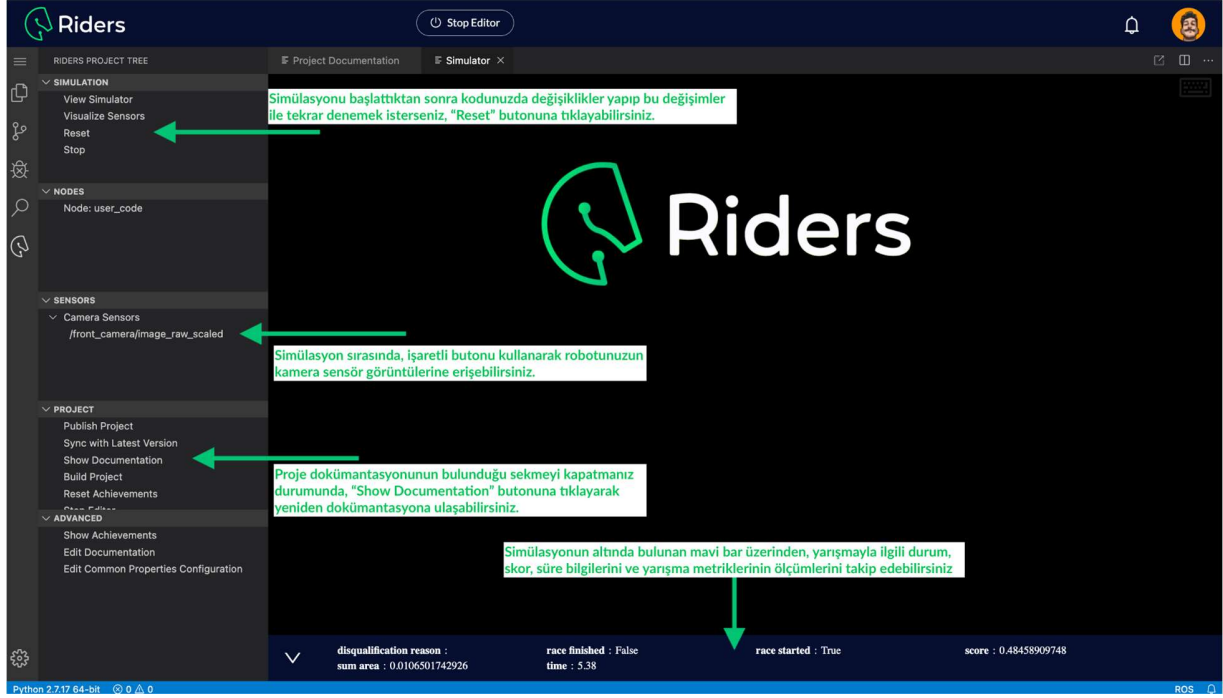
Riders

Stop Editor

RIDERS PROJECT TREE

SIMULATION
View Simulator
Visualize Sensors
Reset
Stop

NODES
Node: user_code

SENSORS
Camera Sensors
/front_camera/image_raw_scaled

PROJECT
Publish Project
Sync with Latest Version
Show Documentation
Build Project
Reset Achievements
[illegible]

ADVANCED
Show Achievements
Edit Documentation
Edit Common Properties Configuration

Project Documentation
Simulator

Simülasyonu başlattıktan sonra kodunuzda değişiklikler yapıp bu değişimler ile tekrar denemek isterseniz, "Reset" butonuna tıklayabilirsiniz.

Riders

Simülasyon sırasında, işaretli butonu kullanarak robotunuzun kamera sensör görüntülerine erişebilirsiniz.

Proje dokümantasyonunun bulunduğu sekmeyi kapatmanız durumunda, "Show Documentation" butonuna tıklayarak yeniden dokümantasyona ulaşabilirsiniz.

Simülasyonun altında bulunan mavi bar üzerinden, yarışmayla ilgili durum, skor, süre bilgilerini ve yarışma metriklerinin ölçümlerini takip edebilirsiniz

disqualification reason :
sum area : 0.0106501742926
race finished : False
time : 5.38
race started : True
score : 0.48458909748

Python 2.7.17 64-bit ⓧ 0 ⚠ 0
ROS